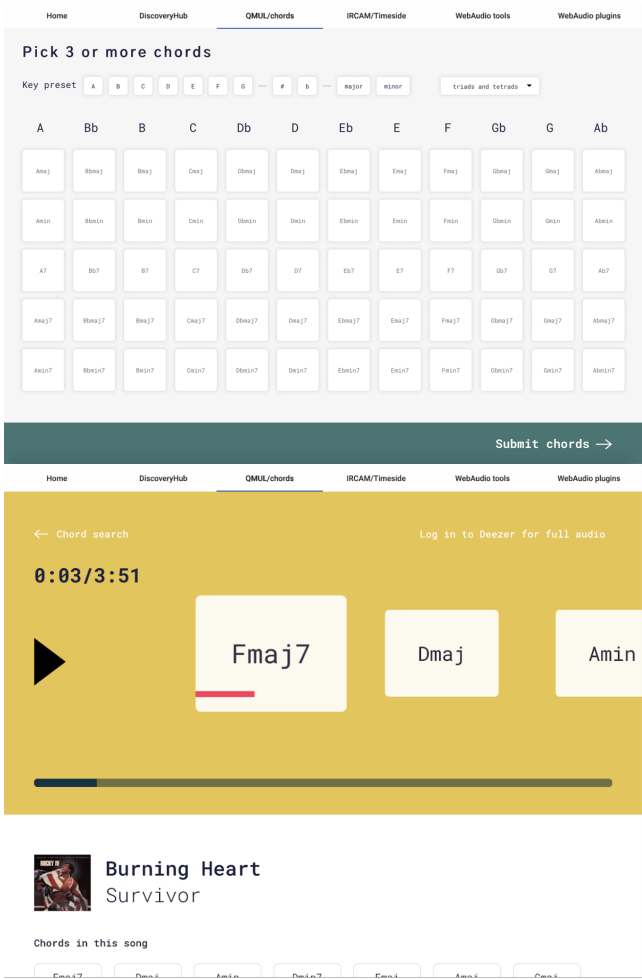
Home DiscoveryHub QMUL/chords IRCAM/Timeside WebAudio tools WebAudio plugins

Pick 3 or more chords

Key preset A B C D E F G — # b — major minor triads and tetrads

| A | Bb | B | C | Db | D | Eb | E | F | Gb | G | Ab |
|---|---|---|---|---|---|---|---|---|---|---|---|
| Amaj | Bbmaj | Bmaj | Cmaj | Dbmaj | Dmaj | Ebmaj | Emaj | Fmaj | Gbmaj | Gmaj | Abmaj |
| Amin | Bbmin | Bmin | Cmin | Dbmin | Dmin | Ebmin | Emin | Fmin | Gbmin | Gmin | Abmin |
| A7 | Bb7 | B7 | C7 | Db7 | D7 | Eb7 | E7 | F7 | Gb7 | G7 | Ab7 |
| Amaj7 | Bbmaj7 | Bmaj7 | Cmaj7 | Dbmaj7 | Dmaj7 | Ebmaj7 | Emaj7 | Fmaj7 | Gbmaj7 | Gmaj7 | Abmaj7 |
| Amin7 | Bbmin7 | Bmin7 | Cmin7 | Dbmin7 | Dmin7 | Ebmin7 | Emin7 | Fmin7 | Gbmin7 | Gmin7 | Abmin7 |

Submit chords →

Home DiscoveryHub QMUL/chords IRCAM/Timeside WebAudio tools WebAudio plugins

← Chord search

Log in to Deezer for full audio

0:03/3:51

Fmaj7

Dmaj

Amin

ROCKY IV

Burning Heart

Survivor

Chords in this song

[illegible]